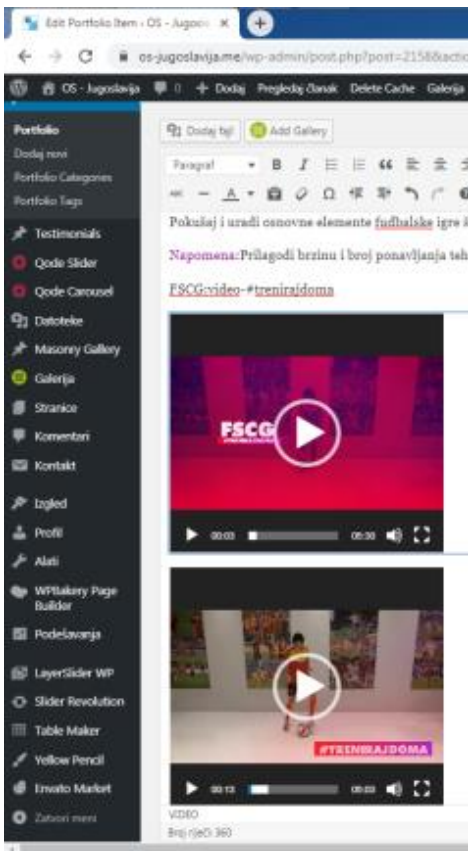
Edit Portfolio Item ‹ OS - Jugosl ×

os-jugoslavija.me/wp-admin/post.php?post=2158&actio

OS - Jugoslavija 0 + Dodaj Pregledaj članak Delete Cache Galerija

Portfolio
Dodaj novi
Portfolio Categories
Portfolio Tags
Testimonials
Qode Slider
Qode Carousel
Datoteke
Masonry Gallery
Galerija
Stranice
Komentari
Kontakt
Izgled
Profil
Alati
WPBakery Page Builder
Podešavanja
LayerSlider WP
Slider Revolution
Table Maker
Yellow Pencil
Envato Market
Zatvori meni

Dodaj fajl
Add Gallery

Paragraf

Pokušaj i uradi osnovne elemente fudbalske igre i

Napomena:Prilagodi brzinu i broj ponavljanja teh

FSCG:video-#trenirajdoma

FSCG

00:03 00:30

#TRENIRAJDOMA

00:13

VIDEO
Broj riječi: 360